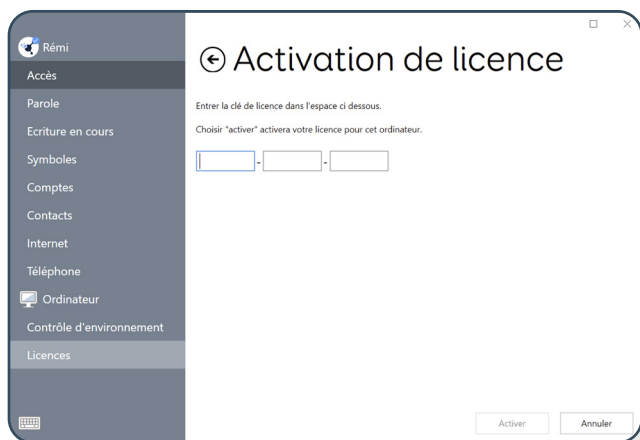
Rémi
Accès
Parole
Ecriture en cours
Symboles
Comptes
Contacts
Internet
Téléphone
Ordinateur
Contrôle d'environnement
Licences

Activation de licence

Entrer la clé de licence dans l'espace ci dessous.

Choisir "activer" activera votre licence pour cet ordinateur.

- -

Activer
Annuler